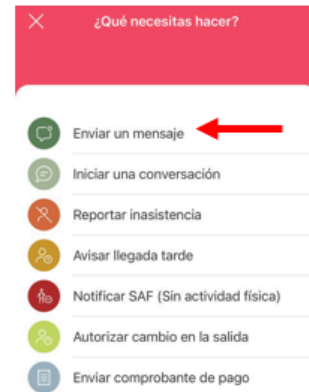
×

¿Qué necesitas hacer?

Enviar un mensaje

Iniciar una conversación

Reportar inasistencia

Avisar llegada tarde

Notificar SAF (Sin actividad física)

Autorizar cambio en la salida

Enviar comprobante de pago